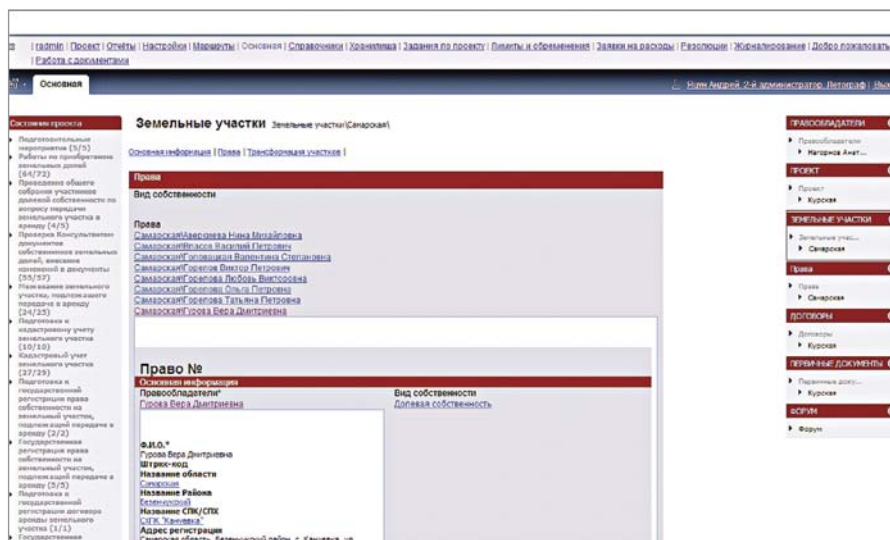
| radmin | Проект | Отчёты | Настройки | Маршруты | Основная | Справочники | Хранилища | Задания по проекту | Лимиты и обременения | Заявки на расходы | Резолюции | Журналирование | Добро пожаловать | Работа с документами

Основная

Юрин Андрей. 2-й администратор. Легограф | Вых

Состояние проекта

Подготовительные мероприятия (5/5)
Работы по приобретению земельных долей (64/72)
Проведение общего собрания участников долевой собственности по вопросу передачи земельного участка в аренду (4/5)
Проверка Консультантом документов собственников земельных долей, внесение изменений в документы (55/57)
Межевание земельного участка, подлежащего передаче в аренду (24/25)
Подготовка к кадастровому учету земельного участка (10/10)
Кадастровый учет земельного участка (27/29)
Подготовка к государственной регистрации права собственности на земельный участок, подлежащий передаче в аренду (2/2)
Государственная регистрация права собственности на земельный участок, подлежащий передаче в аренду (3/3)
Подготовка к государственной регистрации договора аренды земельного участка (1/1)
Государственная

Земельные участки Земельные участки\Самарская\

Основная информация | Права | Трансформация участков |

Права

Вид собственности

Права
Самарская\Аверкиева Нина Михайловна
Самарская\Власов Василий Петрович
Самарская\Головацкая Валентина Степановна
Самарская\Горелов Виктор Петрович
Самарская\Горелова Любовь Викторовна
Самарская\Горелова Ольга Петровна
Самарская\Горелова Татьяна Петровна
Самарская\Гурова Вера Дмитриевна

Право №

Основная информация

Правообладатели*
Гурова Вера Дмитриевна

Вид собственности
Долевая собственность

Ф.И.О.*
Гурова Вера Дмитриевна
Штрих-код
Название области
Самарская
Название Района
Безенчукский
Название СПК/СПХ
СПК "Каничевка"
Адрес регистрации
Самарская область, Безенчукский район, с. Каничевка, ул. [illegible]

ПРАВООБЛАДАТЕЛИ
Правообладатели
Нагорнов Анат...

ПРОЕКТ
Проект
Курская

ЗЕМЕЛЬНЫЕ УЧАСТКИ
Земельные учас...
Самарская

Права
Права
Самарская

ДОГОВОРЫ
Договоры
Курская

ПЕРВИЧНЫЕ ДОКУМЕНТЫ
Первичные доку...
Курская

ФОРУМ
Форум